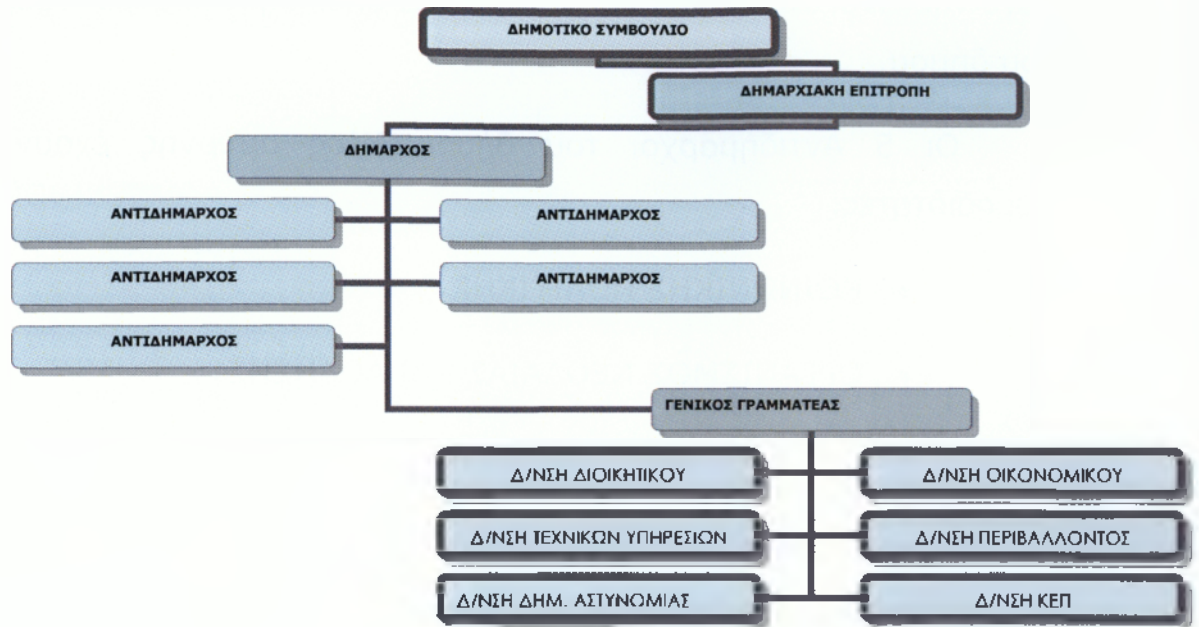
ΔΗΜΟΤΙΚΟ ΣΥΜΒΟΥΛΙΟ

ΔΗΜΑΡΧΙΑΚΗ ΕΠΙΤΡΟΠΗ

ΔΗΜΑΡΧΟΣ

ΑΝΤΙΔΗΜΑΡΧΟΣ

ΑΝΤΙΔΗΜΑΡΧΟΣ

ΑΝΤΙΔΗΜΑΡΧΟΣ

ΑΝΤΙΔΗΜΑΡΧΟΣ

ΑΝΤΙΔΗΜΑΡΧΟΣ

ΓΕΝΙΚΟΣ ΓΡΑΜΜΑΤΕΑΣ

Δ/ΝΣΗ ΔΙΟΙΚΗΤΙΚΟΥ

Δ/ΝΣΗ ΟΙΚΟΝΟΜΙΚΟΥ

Δ/ΝΣΗ ΤΕΧΝΙΚΩΝ ΥΠΗΡΕΣΙΩΝ

Δ/ΝΣΗ ΠΕΡΙΒΑΛΛΟΝΤΟΣ

Δ/ΝΣΗ ΔΗΜ. ΑΣΤΥΝΟΜΙΑΣ

Δ/ΝΣΗ ΚΕΠ